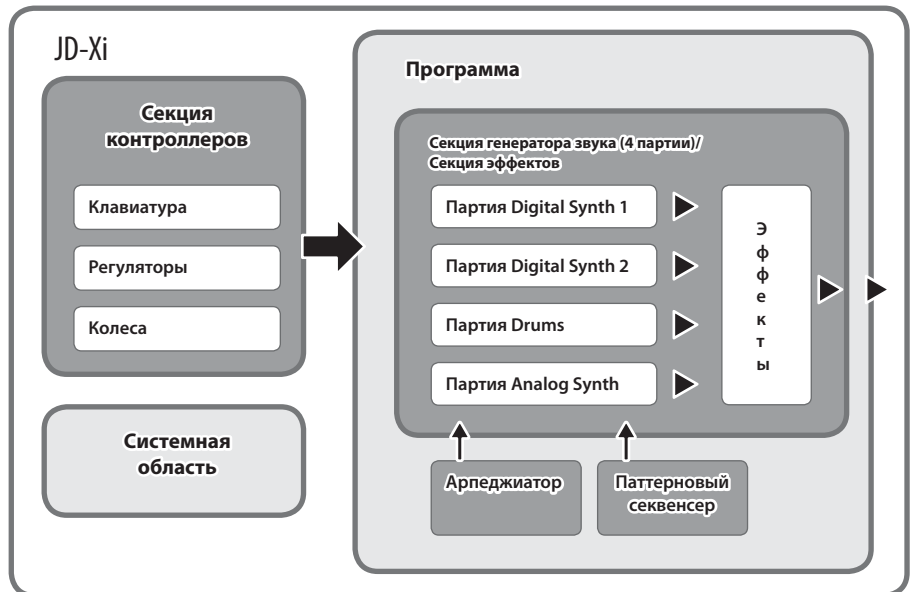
JD-Xi

Секция контроллеров

Клавиатура

Регуляторы

Колеса

Системная область

Программа

Секция генератора звука (4 партии)/ Секция эффектов

Партия Digital Synth 1

Партия Digital Synth 2

Партия Drums

Партия Analog Synth

Эффекты

Арпеджиатор

Паттерновый секвенсер